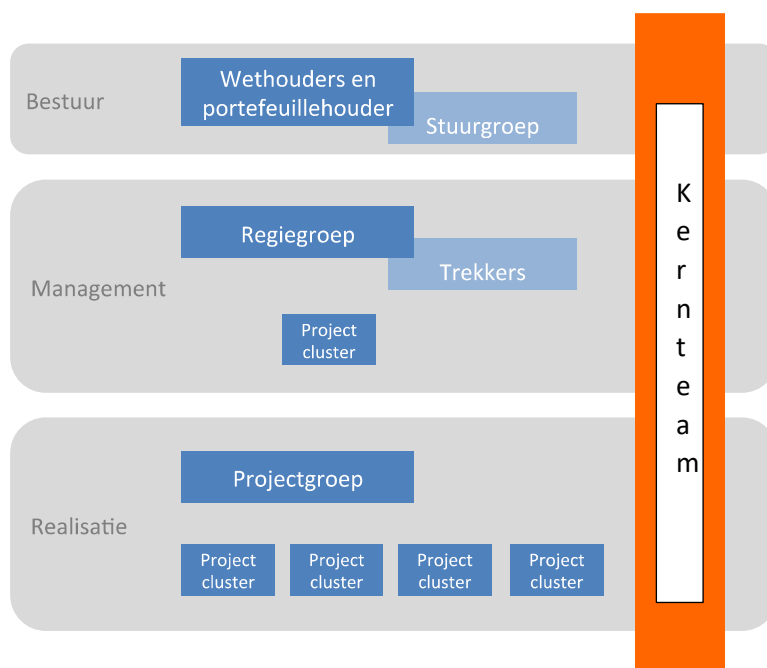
Bestuur

Wethouders en portefeuillehouder

Stuurgroep

Management

Regiegroep

Trekkers

Project cluster

Realisatie

Projectgroep

Project cluster

Project cluster

Project cluster

Project cluster

Kernteam